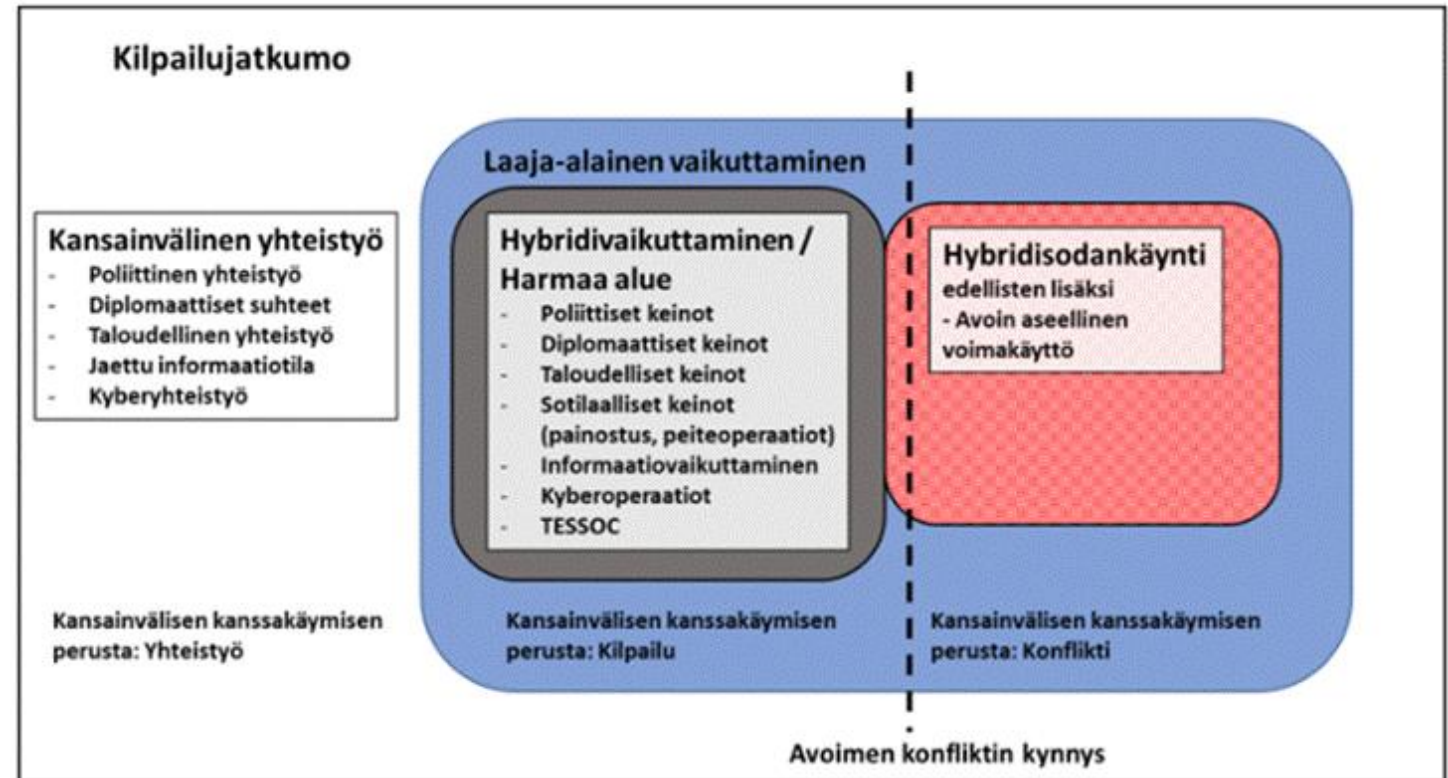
Kilpailujatkumo

Kansainvälinen yhteistyö
- Poliittinen yhteistyö
- Diplomaattiset suhteet
- Taloudellinen yhteistyö
- Jaettu informaatiotila
- Kyberyhteistyö

Laaja-alainen vaikuttaminen

Hybridivaikuttaminen / Harmaa alue
- Poliittiset keinot
- Diplomaattiset keinot
- Taloudelliset keinot
- Sotilaalliset keinot (painostus, peiteoperaatiot)
- Informaatiovaikuttaminen
- Kyberoperaatiot
- TESSOC

Hybridisodankäynti
edellisten lisäksi
- Avoin aseellinen voimakäyttö

Kansainvälisen kanssakäymisen perusta: Yhteistyö

Kansainvälisen kanssakäymisen perusta: Kilpailu

Kansainvälisen kanssakäymisen perusta: Konflikti

Avoimen konfliktin kynnys